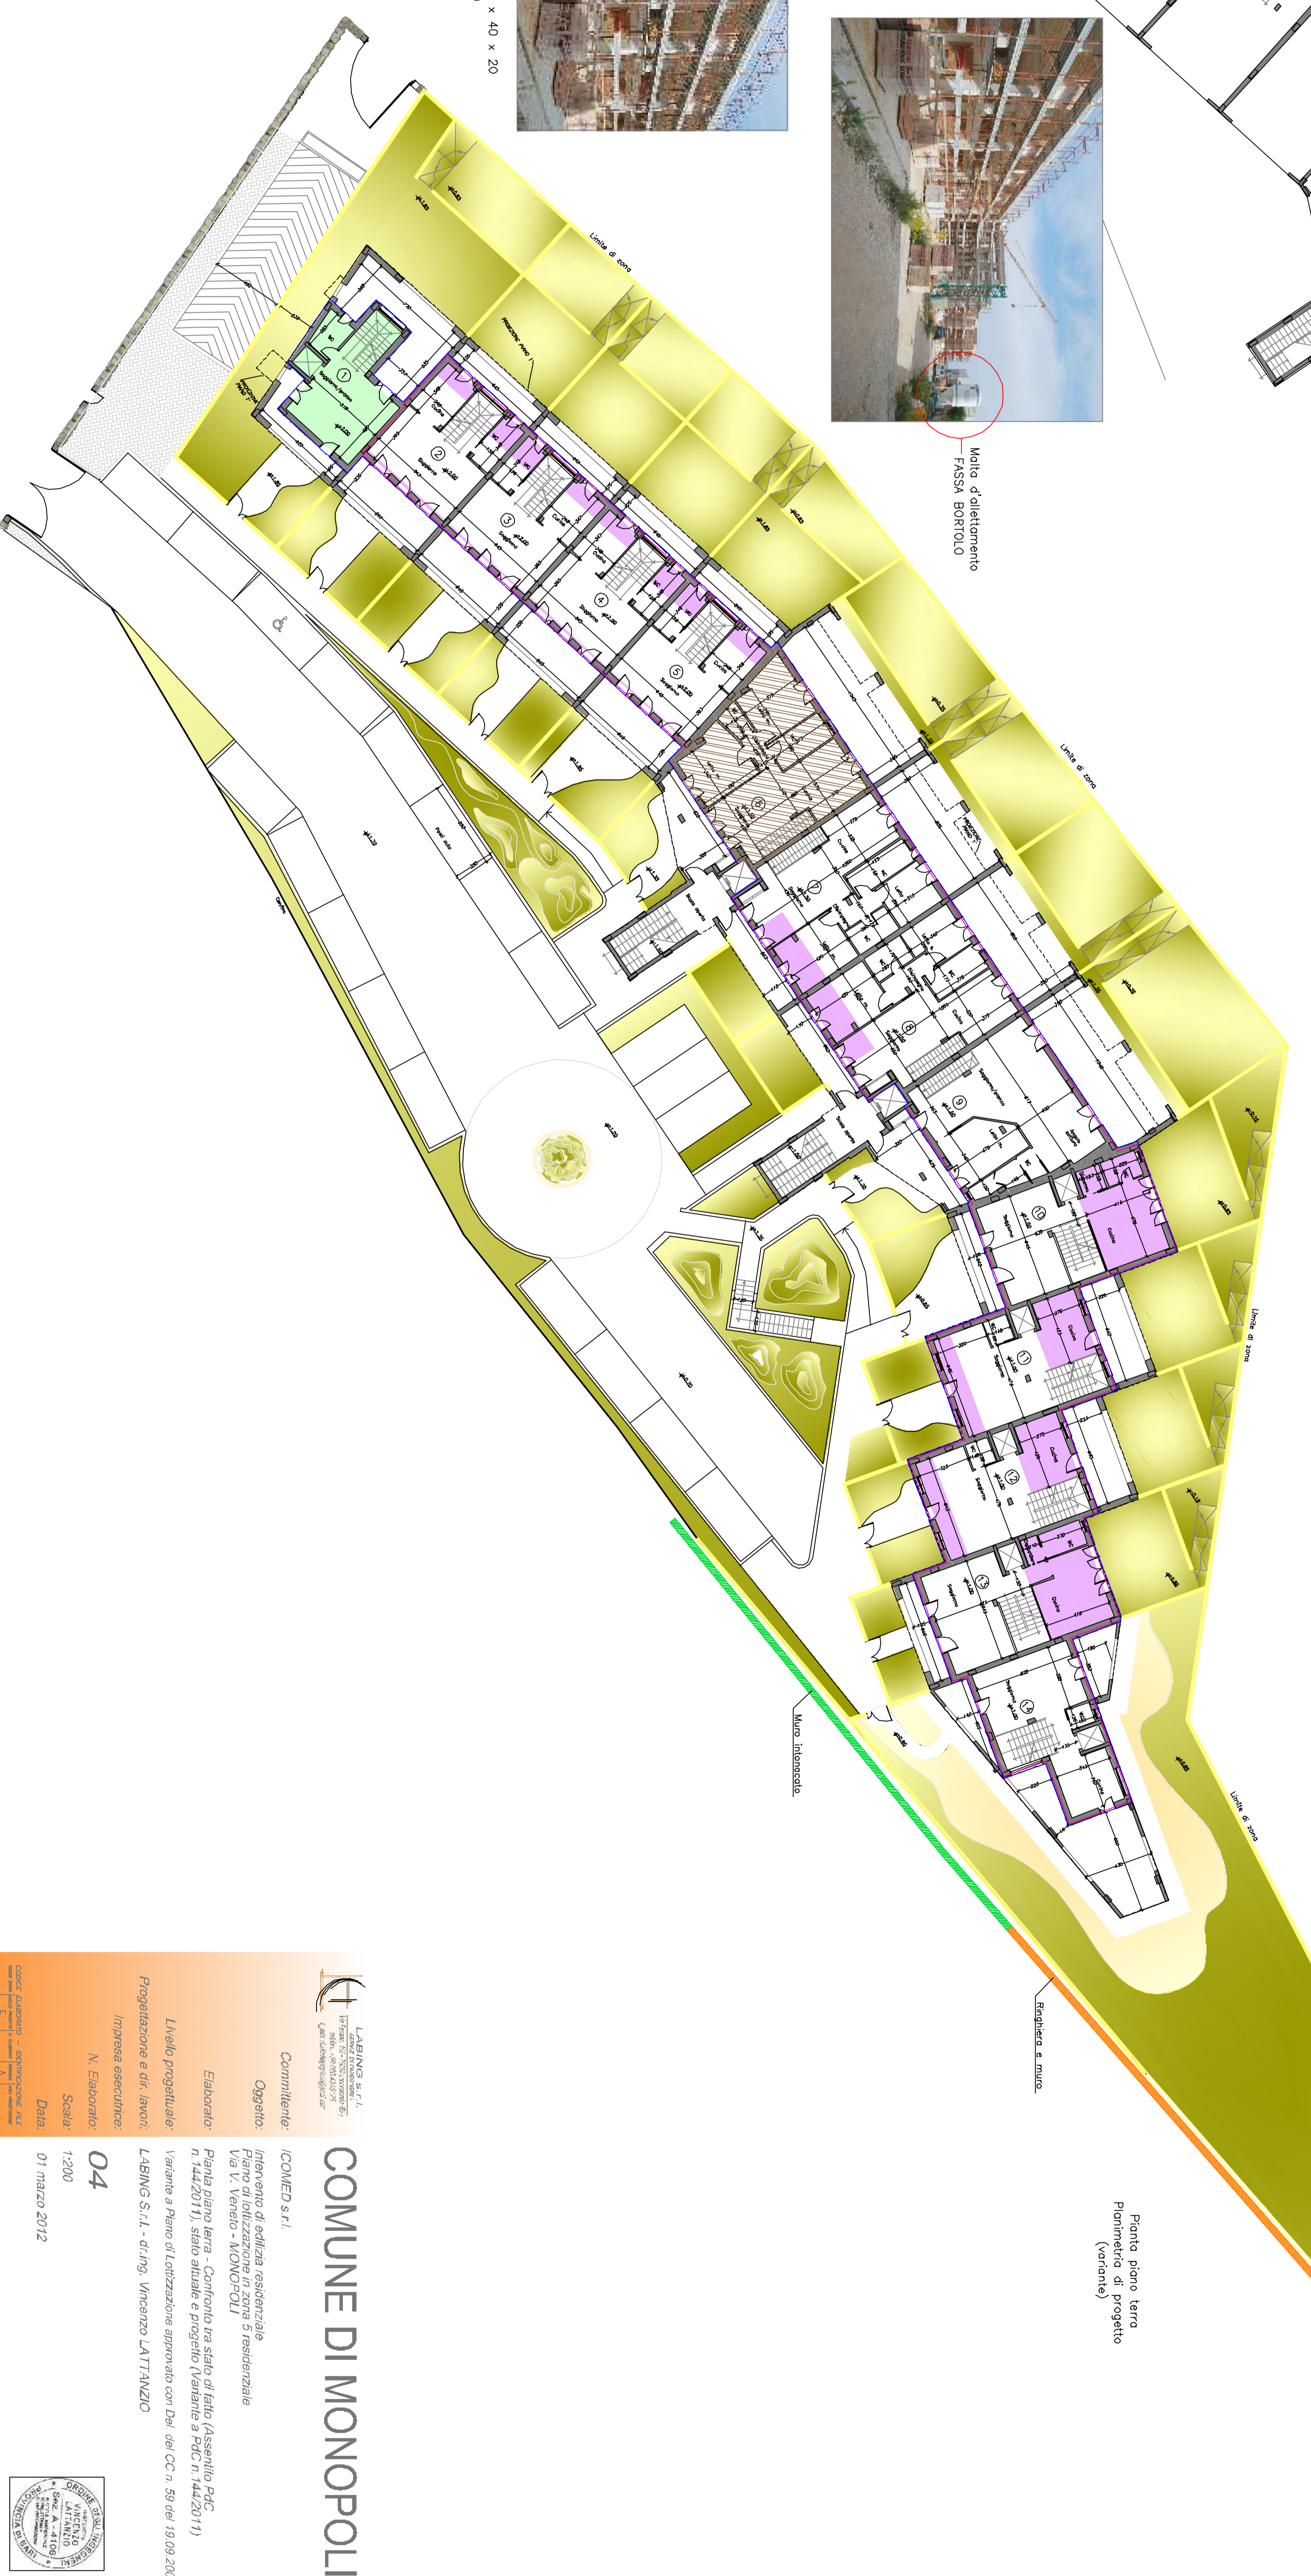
× 40 × 20

Malta d'allettamento
FASSA BORTOLO

Limite di zona

Limite di zona

Limite di zona

Limite di zona

①
②
③
④
⑤
⑥
⑦
⑧
⑨
⑩
⑪
⑫
⑬
⑭

Muro intonacato

Ringhiera e muro

Pianta piano terra
Planimetria di progetto
(variante)

COMUNE DI MONOPOLI

LABING s.r.l.
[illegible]

Committente: ICOMED s.r.l.

Oggetto: Intervento di edilizia residenziale
Piano di lottizzazione in zona 5 residenziale
Via V. Veneto - MONOPOLI

Elaborato: Pianta piano terra - Confronto tra stato di fatto (Assenito PdC n.144/2011), stato attuale e progetto (Variante a PdC n.144/2011)

Livello progettuale: Variante a Piano di Lottizzazione approvato con Del. del CC n. 59 del 19.09.20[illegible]

Progettazione e dir. lavori: LABING S.r.l. - dr.ing. Vincenzo LATTANZIO

Impresa esecutrice:

N. Elaborato: 04

Scala: 1:200

Data: 01 marzo 2012

ORDINE DEGLI INGEGNERI PROVINCIA DI BARI
VINCENZO LATTANZIO
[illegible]